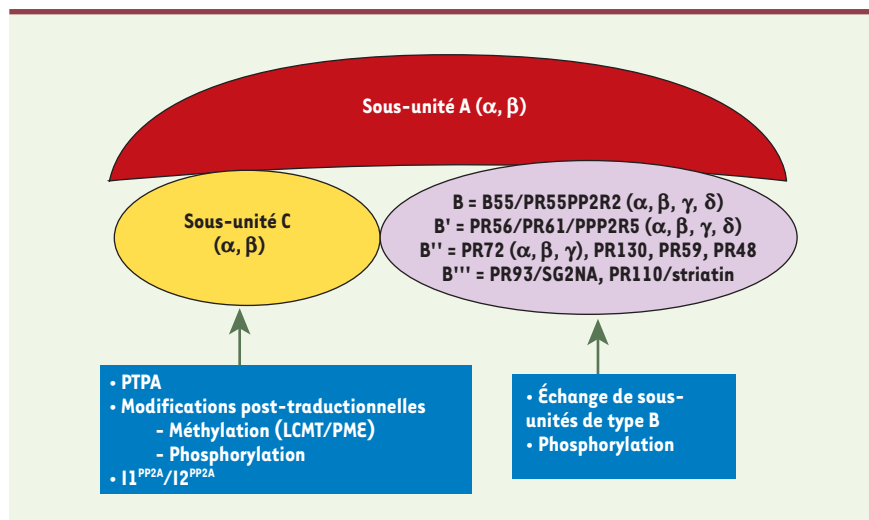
Sous-unité A (α, β)

Sous-unité C
(α, β)

B = B55/PR55PP2R2 (α, β, γ, δ)
B' = PR56/PR61/PPP2R5 (α, β, γ, δ)
B'' = PR72 (α, β, γ), PR130, PR59, PR48
B''' = PR93/SG2NA, PR110/striatin

• PTPA
• Modifications post-traductionnelles
- Méthylation (LCMT/PME)
- Phosphorylation
• I1$^{PP2A}$/I2$^{PP2A}$

• Échange de sous-unités de type B
• Phosphorylation